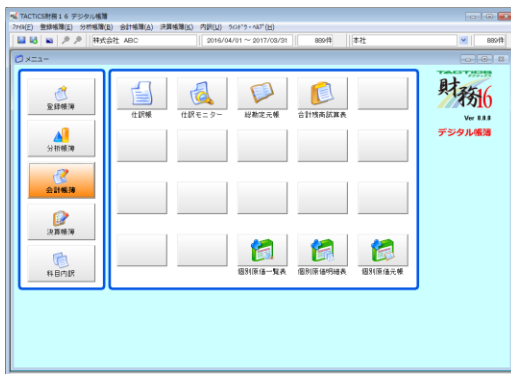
TACTICS財務16 デジタル帳簿
ﾌｧｲﾙ(F) 登録帳簿(E) 分析帳簿(B) 会計帳簿(A) 決算帳簿(K) 内訳(U) ｳｨﾝﾄﾞｳ・ﾍﾙﾌﾟ(H)
株式会社 ABC 2016/04/01 ～ 2017/03/31 999件 本社 999件
メニュー
登録帳簿
分析帳簿
会計帳簿
決算帳簿
科目内訳
仕訳帳
仕訳モニター
総勘定元帳
合計残高試算表
個別原価一覧表
個別原価明細表
個別原価元帳
TACTICS
財務16
Ver 0.0.0
デジタル帳簿